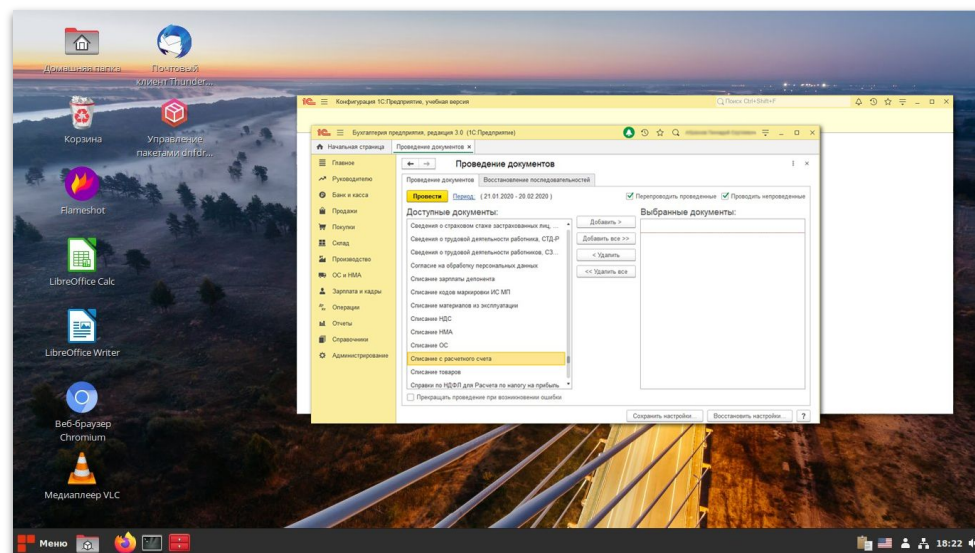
Домашняя папка
Почтовый клиент Thunder...
Корзина
Управление пакетами dnfdr...
Flameshot
LibreOffice Calc
LibreOffice Writer
Веб-браузер Chromium
Медиаплеер VLC

1С Конфигурация 1С:Предприятие, учебная версия
Поиск Ctrl+Shift+F

1С Бухгалтерия предприятия, редакция 3.0 (1С:Предприятие)
Начальная страница | Проведение документов ×

Главное
Руководителю
Банк и касса
Продажи
Покупки
Склад
Производство
ОС и НМА
Зарплата и кадры
Операции
Отчеты
Справочники
Администрирование

Проведение документов
Проведение документов | Восстановление последовательностей
Провести | Период: ( 21.01.2020 - 20.02.2020 )
Перепроводить проведенные | Проводить непроведенные
Доступные документы:
Сведения о страховом стаже застрахованных лиц, ...
Сведения о трудовой деятельности работника, СТД-Р
Сведения о трудовой деятельности работников, СЗ...
Согласие на обработку персональных данных
Списание зарплаты депонента
Списание кодов маркировки ИС МП
Списание материалов из эксплуатации
Списание НДС
Списание НМА
Списание ОС
Списание с расчетного счета
Списание товаров
Справки по НДФЛ для Расчета по налогу на прибыль
Добавить >
Добавить все >>
< Удалить
<< Удалить все
Выбранные документы:
Прекращать проведение при возникновении ошибки
Сохранить настройки... | Восстановить настройки... | ?

Меню
18:22